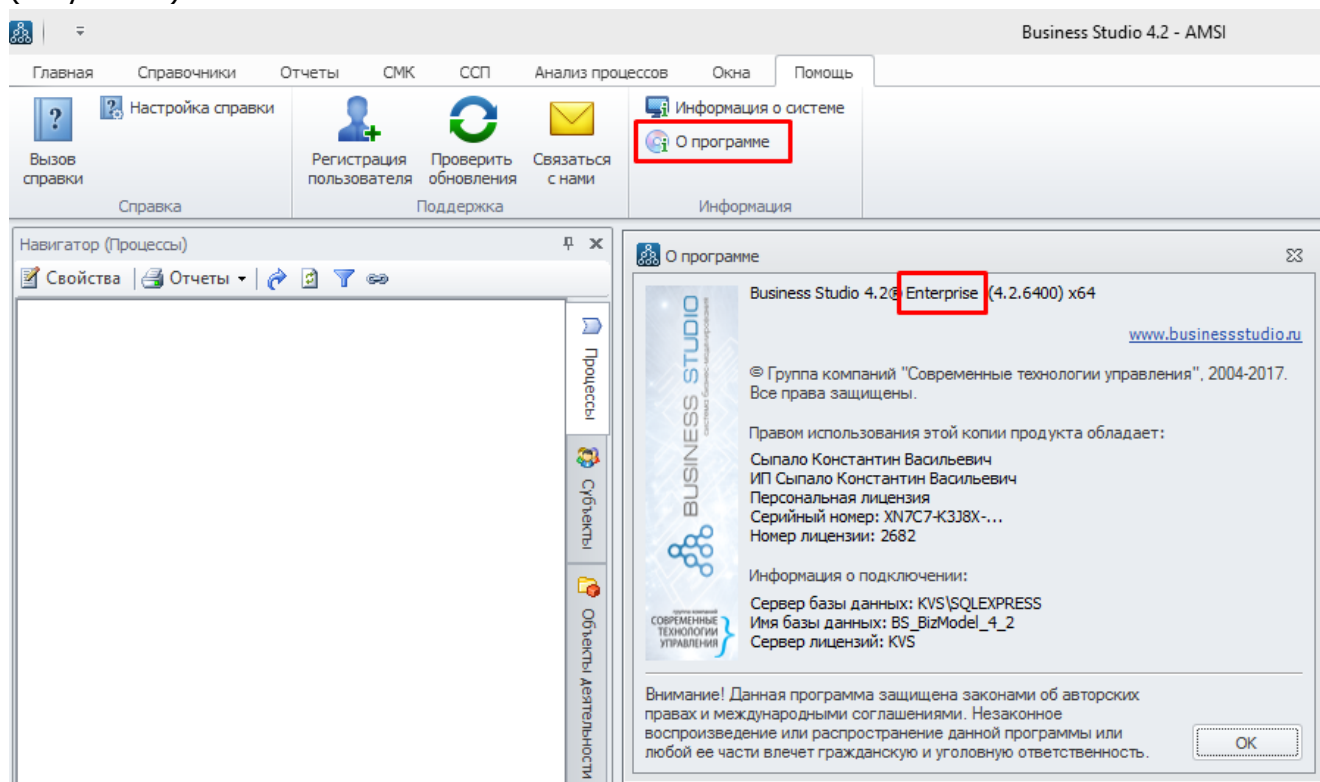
Business Studio 4.2 - AMSI

Главная | Справочники | Отчеты | СМК | ССП | Анализ процессов | Окна | Помощь

Вызов справки
Настройка справки
Справка

Регистрация пользователя
Проверить обновления
Связаться с нами
Поддержка

Информация о системе
О программе
Информация

Навигатор (Процессы)
Свойства | Отчеты

Процессы
Субъекты
Объекты деятельности

О программе

BUSINESS STUDIO
система бизнес-моделирования

группа компаний
СОВРЕМЕННЫЕ ТЕХНОЛОГИИ УПРАВЛЕНИЯ

Business Studio 4.2® Enterprise (4.2.6400) x64

www.businessstudio.ru

© Группа компаний "Современные технологии управления", 2004-2017. Все права защищены.

Правом использования этой копии продукта обладает:

Сыпало Константин Васильевич
ИП Сыпало Константин Васильевич
Персональная лицензия
Серийный номер: XN7C7-K3J8X-...
Номер лицензии: 2682

Информация о подключении:

Сервер базы данных: KVS\SQLEXPRESS
Имя базы данных: BS_BizModel_4_2
Сервер лицензий: KVS

Внимание! Данная программа защищена законами об авторских правах и международными соглашениями. Незаконное воспроизведение или распространение данной программы или любой ее части влечет гражданскую и уголовную ответственность.

OK